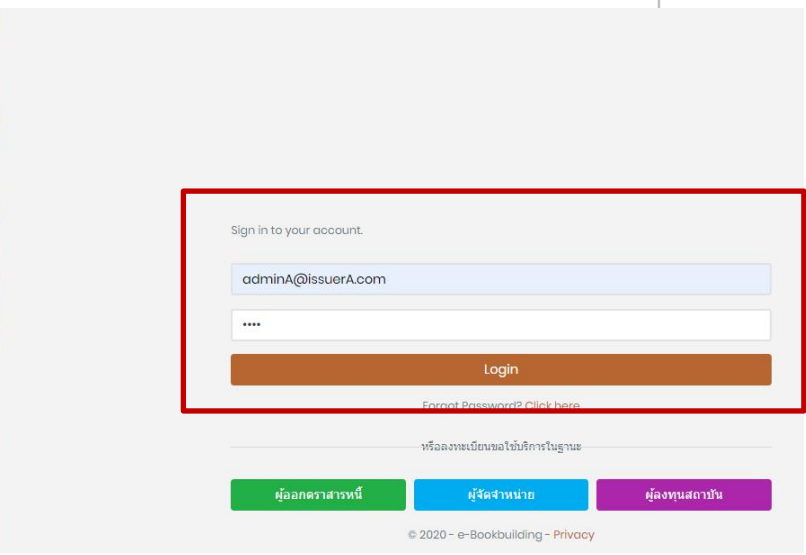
Sign in to your account.

adminA@issuerA.com

••••

Login

Forgot Password? Click here

หรือลงทะเบียนขอใช้บริการในฐานะ

ผู้ออกตราสารหนี้

ผู้จัดจำหน่าย

ผู้ลงทุนสถาบัน

© 2020 - e-Bookbuilding - Privacy